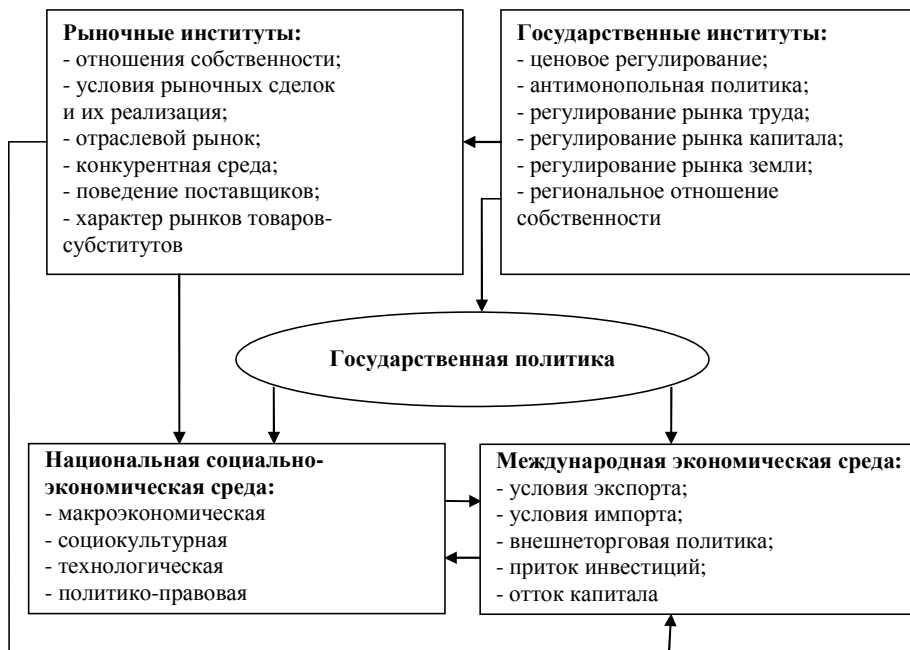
**Рыночные институты:**
- отношения собственности;
- условия рыночных сделок и их реализация;
- отраслевой рынок;
- конкурентная среда;
- поведение поставщиков;
- характер рынков товаров-субститутов

**Государственные институты:**
- ценовое регулирование;
- антимонопольная политика;
- регулирование рынка труда;
- регулирование рынка капитала;
- регулирование рынка земли;
- региональное отношение собственности

**Государственная политика**

**Национальная социально-экономическая среда:**
- макроэкономическая
- социокультурная
- технологическая
- политико-правовая

**Международная экономическая среда:**
- условия экспорта;
- условия импорта;
- внешнеторговая политика;
- приток инвестиций;
- отток капитала